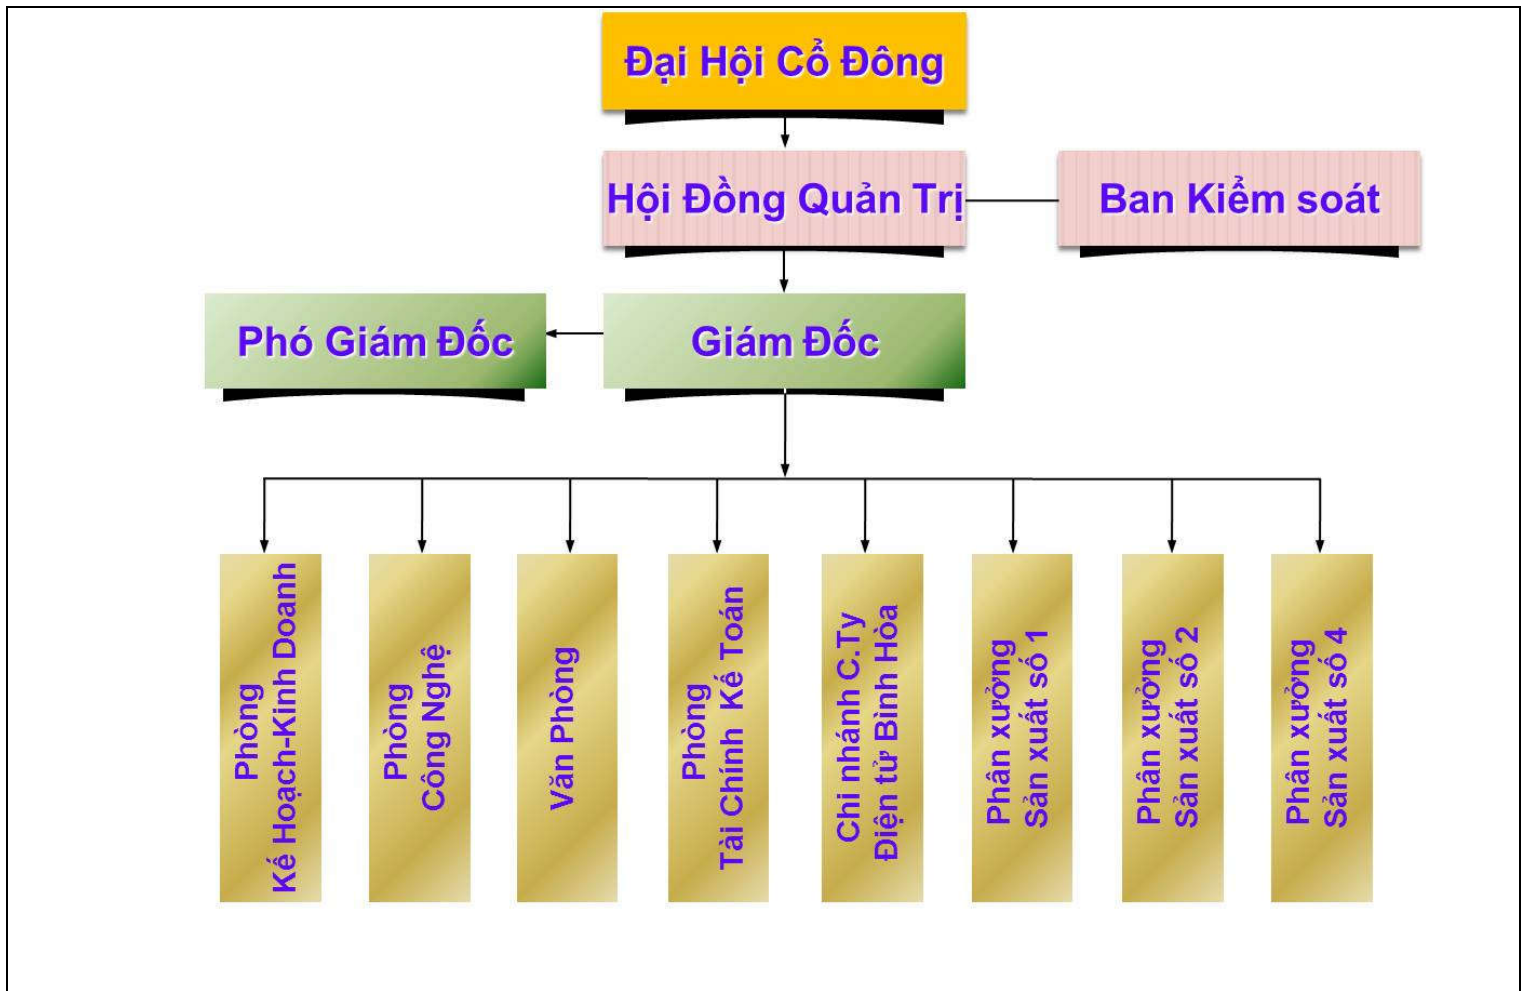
Đại Hội Cổ Đông

Hội Đồng Quản Trị

Ban Kiểm soát

Phó Giám Đốc

Giám Đốc

Phòng Kế Hoạch-Kinh Doanh

Phòng Công Nghệ

Văn Phòng

Phòng Tài Chính Kế Toán

Chi nhánh C.Ty Điện tử Biên Hòa

Phân xưởng Sản xuất số 1

Phân xưởng Sản xuất số 2

Phân xưởng Sản xuất số 4